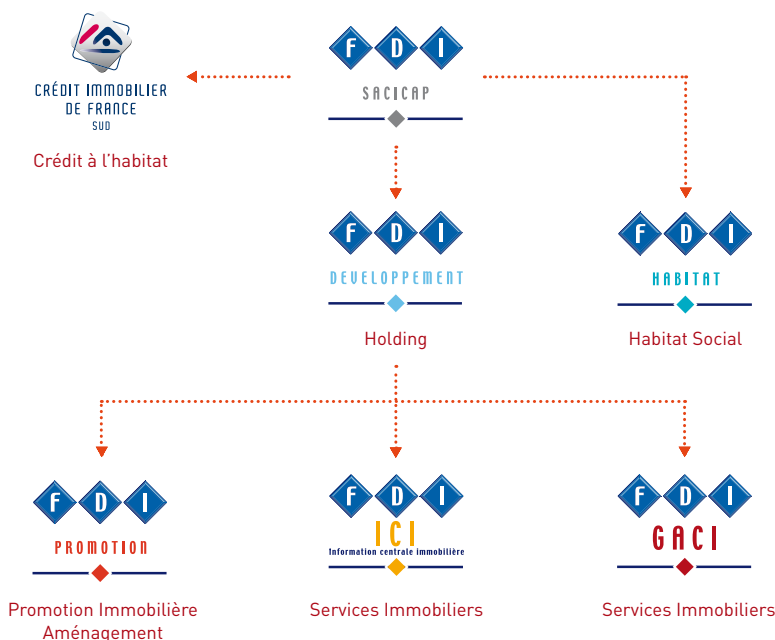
CRÉDIT IMMOBILIER DE FRANCE SUD

Crédit à l'habitat

F D I

SACICAP

F D I

DEVELOPPEMENT

Holding

F D I

HABITAT

Habitat Social

F D I

PROMOTION

Promotion Immobilière Aménagement

F D I

ICI

Information centrale immobilière

Services Immobiliers

F D I

GACI

Services Immobiliers